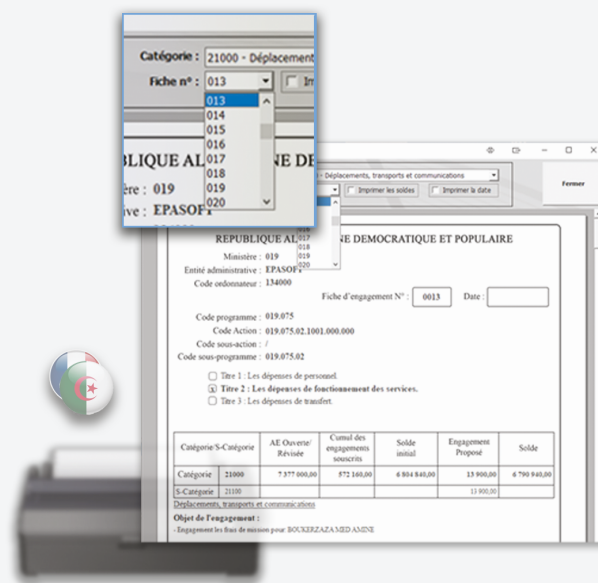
Catégorie : 21000 - Déplacement
Fiche n° : 013
Im
013
014
015
016
017
018
019
020
BLIQUE AL NE DE
ère : 019
ive : EPASOFT

- Déplacements, transports et communications
Imprimer les soldes
Imprimer la date
Fermer
017
018
019
020

REPUBLIQUE AL NE DEMOCRATIQUE ET POPULAIRE
Ministère : 019
Entité administrative : EPASOFT
Code ordonnateur : 134000
Fiche d'engagement N° : 0013 Date :
Code programme : 019.075
Code Action : 019.075.02.1001.000.000
Code sous-action : /
Code sous-programme : 019.075.02
Titre 1 : Les dépenses de personnel.
Titre 2 : Les dépenses de fonctionnement des services.
Titre 3 : Les dépenses de transfert.

| Catégorie/S-Catégorie | | AE Ouverte/ Révisée | Cumul des engagements souscrits | Solde initial | Engagement Proposé | Solde |
|---|---|---|---|---|---|---|
| Catégorie | 21000 | 7 377 000,00 | 572 160,00 | 6 804 840,00 | 13 900,00 | 6 790 940,00 |
| S-Catégorie | 21100 | | | | 13 900,00 | |

Déplacements, transports et communications
Objet de l'engagement :
- Engagement les frais de mission pour BOUKERZAZA MED AMINE